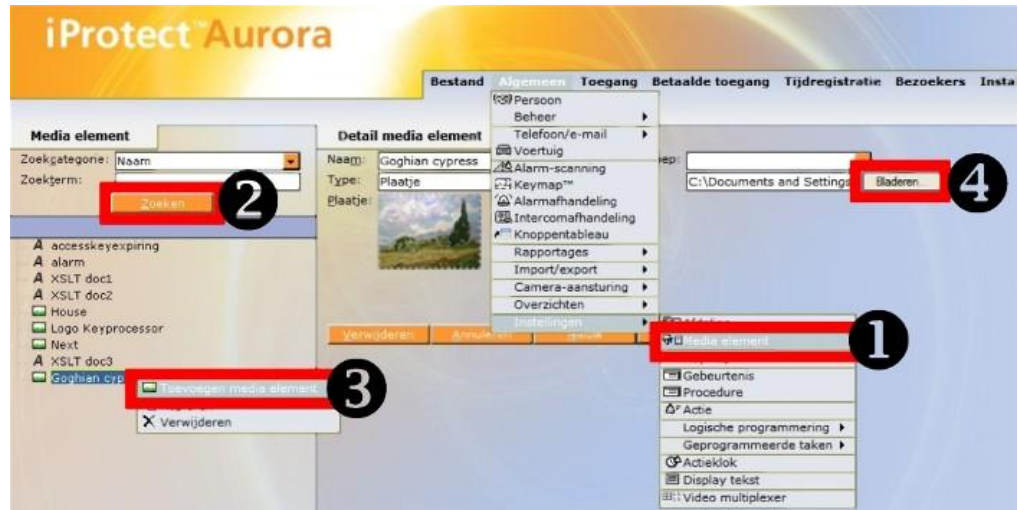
iProtect™Aurora

Bestand Algemeen Toegang Betaalde toegang Tijdregistratie Bezoekers Insta

Media element

Zoekcategorie: Naam

Zoekterm:

Zoeken

2

A accesskeyexpiring
A alarm
A XSLT doc1
A XSLT doc2
House
Logo Keyprocessor
Next
A XSLT doc3
Goghian cyp

Toevoegen media element

3

Verwijderen

Detail media element

Naam: Goghian cypress
Type: Plaatje
Plaatje:

Verwijderen Annuleren

C:\Documents and Settings

Bladeren...

4

Persoon
Beheer
Telefoon/e-mail
Voertuig
Alarm-scanning
Keymap™
Alarmafhandeling
Intercomafhandeling
Knoppentableau
Rapportages
Import/export
Camera-aansturing
Overzichten
Instellingen

Media element

1

Gebeurtenis
Procedure
Actie
Logische programmering
Geprogrammeerde taken
Actieklok
Display tekst
Video multiplexer